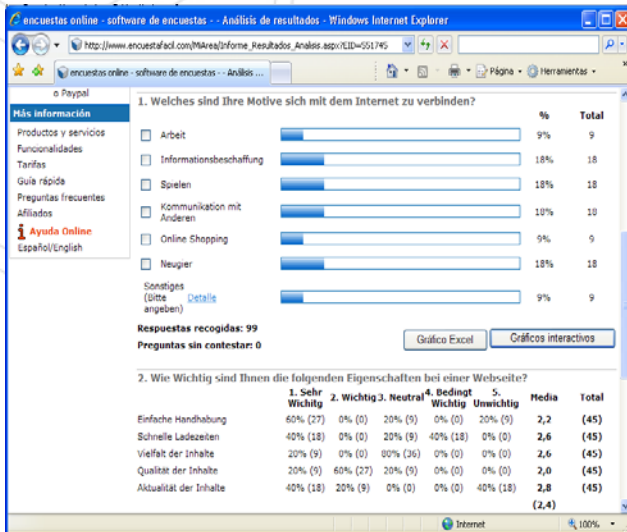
encuestas online - software de encuestas - - Análisis de resultados - Windows Internet Explorer

http://www.encuestafacil.com/MiArea/Informe_Resultados_Analisis.aspx?EID=551745

encuestas online - software de encuestas - - Análisis ...

Página · Herramientas ·

o Paypal

Más información

Productos y servicios
Funcionalidades
Tarifas
Guía rápida
Preguntas frecuentes
Afiliados
Ayuda Online
Español/English

1. Welches sind Ihre Motive sich mit dem Internet zu verbinden?

| | % | Total |
|---|---|---|
| Arbeit | 9% | 9 |
| Informationsbeschaffung | 18% | 18 |
| Spielen | 18% | 18 |
| Kommunikation mit Anderen | 18% | 18 |
| Online Shopping | 9% | 9 |
| Neugier | 18% | 18 |
| Sonstiges (Bitte angeben) Detalle | 9% | 9 |

Respuestas recogidas: 99
Preguntas sin contestar: 0

Gráfico Excel
Gráficos interactivos

2. Wie Wichtig sind Ihnen die folgenden Eigenschaften bei einer Webseite?

| | 1. Sehr Wichtig | 2. Wichtig | 3. Neutral | 4. Bedingt Wichtig | 5. Unwichtig | Media | Total |
|---|---|---|---|---|---|---|---|
| Einfache Handhabung | 60% (27) | 0% (0) | 20% (9) | 0% (0) | 20% (9) | 2,2 | (45) |
| Schnelle Ladezeiten | 40% (18) | 0% (0) | 20% (9) | 40% (18) | 0% (0) | 2,6 | (45) |
| Vielfalt der Inhalte | 20% (9) | 0% (0) | 80% (36) | 0% (0) | 0% (0) | 2,6 | (45) |
| Qualität der Inhalte | 20% (9) | 60% (27) | 20% (9) | 0% (0) | 0% (0) | 2,0 | (45) |
| Aktualität der Inhalte | 40% (18) | 20% (9) | 0% (0) | 0% (0) | 40% (18) | 2,8 | (45) |
| | | | | | | (2,4) | |

Internet
100%